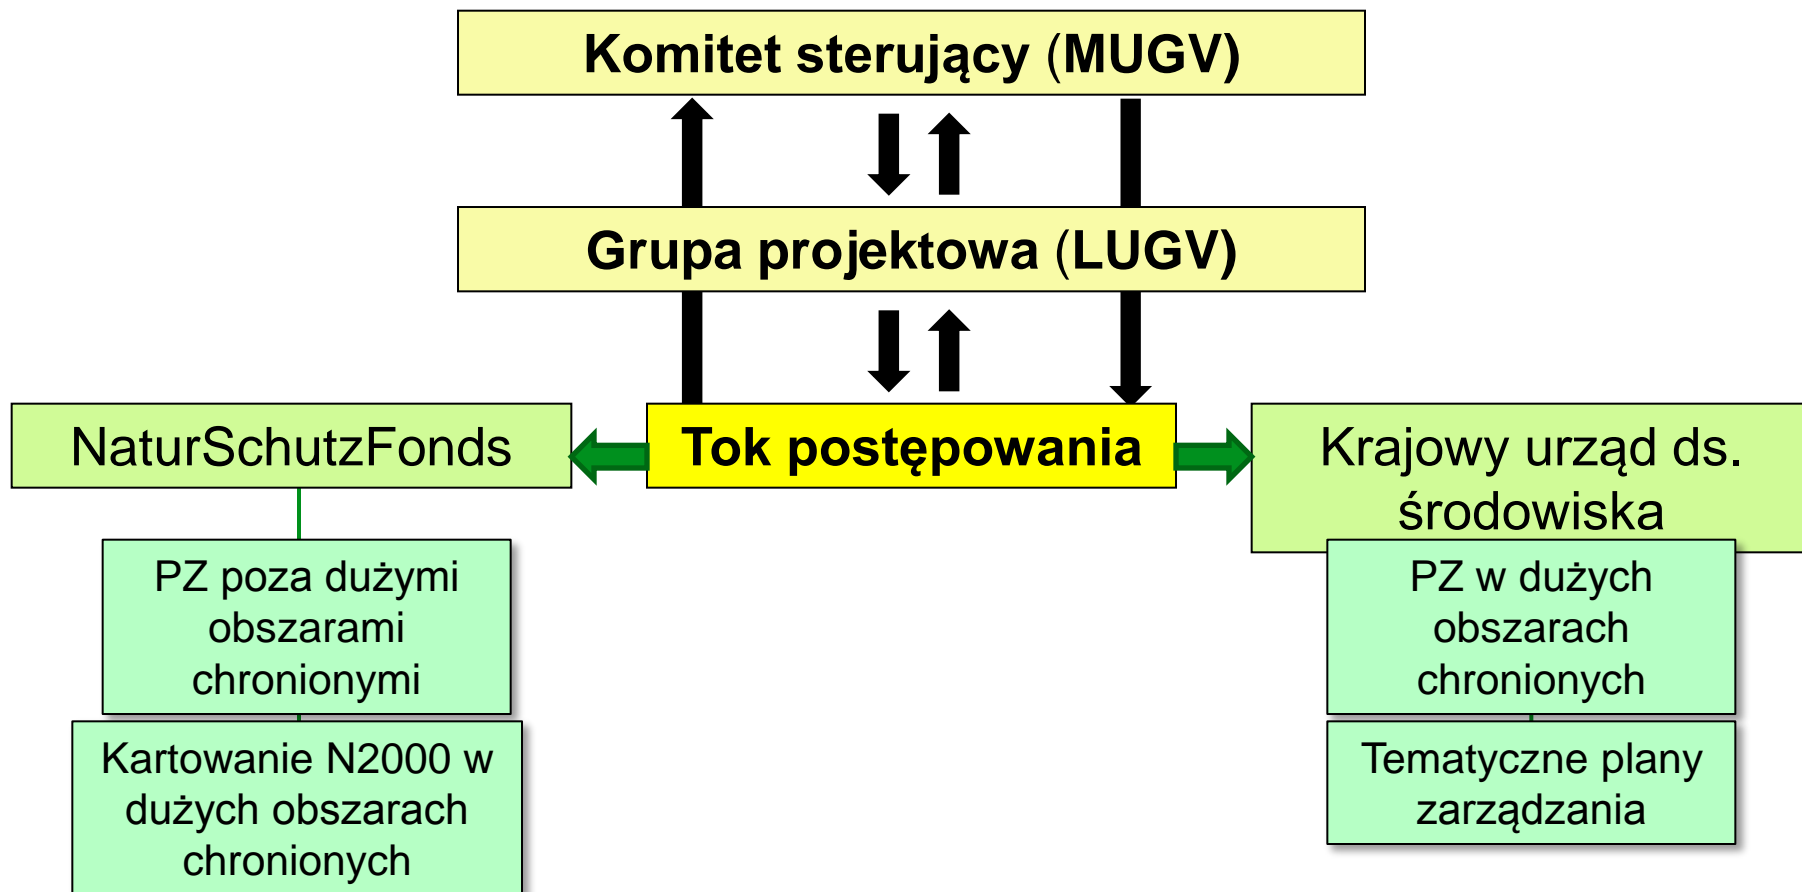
Komitet sterujący (MUGV)

Grupa projektowa (LUGV)

NaturSchutzFonds

Tok postępowania

Krajowy urząd ds. środowiska

PZ poza dużymi obszarami chronionymi

Kartowanie N2000 w dużych obszarach chronionych

PZ w dużych obszarach chronionych

Tematyczne plany zarządzania